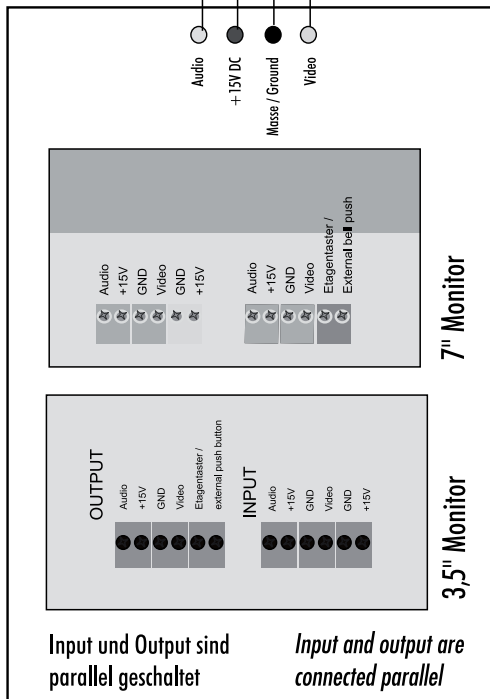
Audio
+15V DC
Masse / Ground
Video

Audio
+15V
GND
Video
GND
+15V

Audio
+15V
GND
Video
Etagentaster / External bell push

7" Monitor

OUTPUT
Audio
+15V
GND
Video
Etagentaster / external push button

INPUT
Audio
+15V
GND
Video
GND
+15V

3,5" Monitor

Input und Output sind parallel geschaltet

Input and output are connected parallel